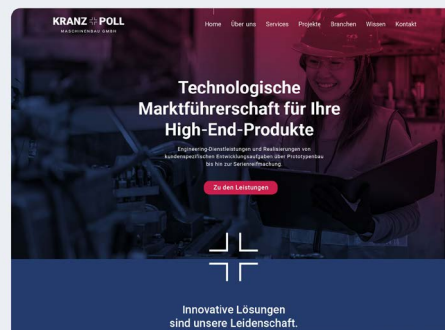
KRANZ POLL
MASCHINENBAU GMBH

Home Über uns Services Projekte Branchen Wissen Kontakt

Technologische Marktführerschaft für Ihre High-End-Produkte

Engineering-Dienstleistungen und Realisierungen von kundenspezifischen Entwicklungsaufgaben über Prototypenbau bis hin zur Serienreifmachung

Zu den Leistungen

Innovative Lösungen sind unsere Leidenschaft.